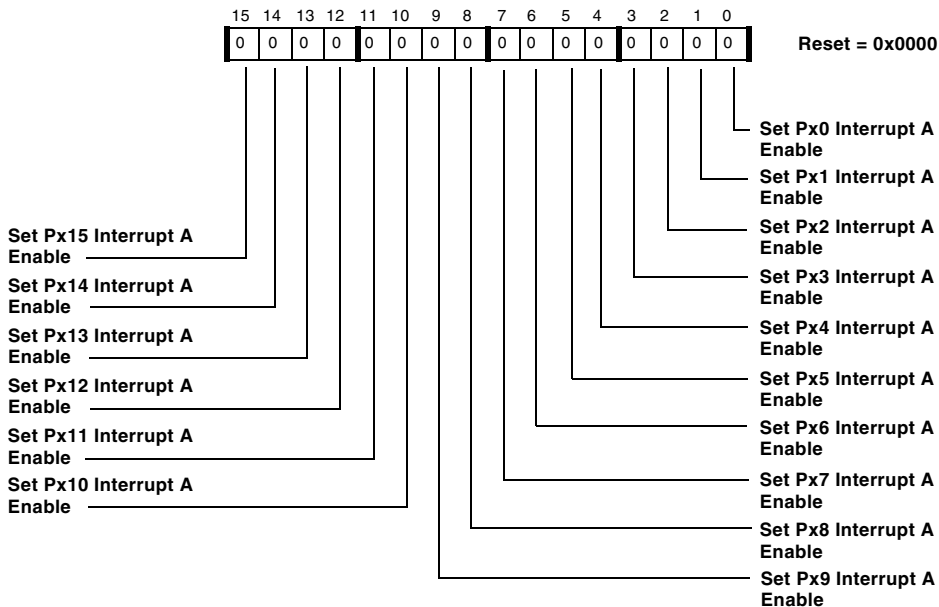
15 14 13 12 11 10 9 8 7 6 5 4 3 2 1 0

| 0 | 0 | 0 | 0 | 0 | 0 | 0 | 0 | 0 | 0 | 0 | 0 | 0 | 0 | 0 | 0 |
|---|---|---|---|---|---|---|---|---|---|---|---|---|---|---|---|

Reset = 0x0000

Set Px0 Interrupt A Enable

Set Px1 Interrupt A Enable

Set Px2 Interrupt A Enable

Set Px3 Interrupt A Enable

Set Px4 Interrupt A Enable

Set Px5 Interrupt A Enable

Set Px6 Interrupt A Enable

Set Px7 Interrupt A Enable

Set Px8 Interrupt A Enable

Set Px9 Interrupt A Enable

Set Px15 Interrupt A Enable

Set Px14 Interrupt A Enable

Set Px13 Interrupt A Enable

Set Px12 Interrupt A Enable

Set Px11 Interrupt A Enable

Set Px10 Interrupt A Enable